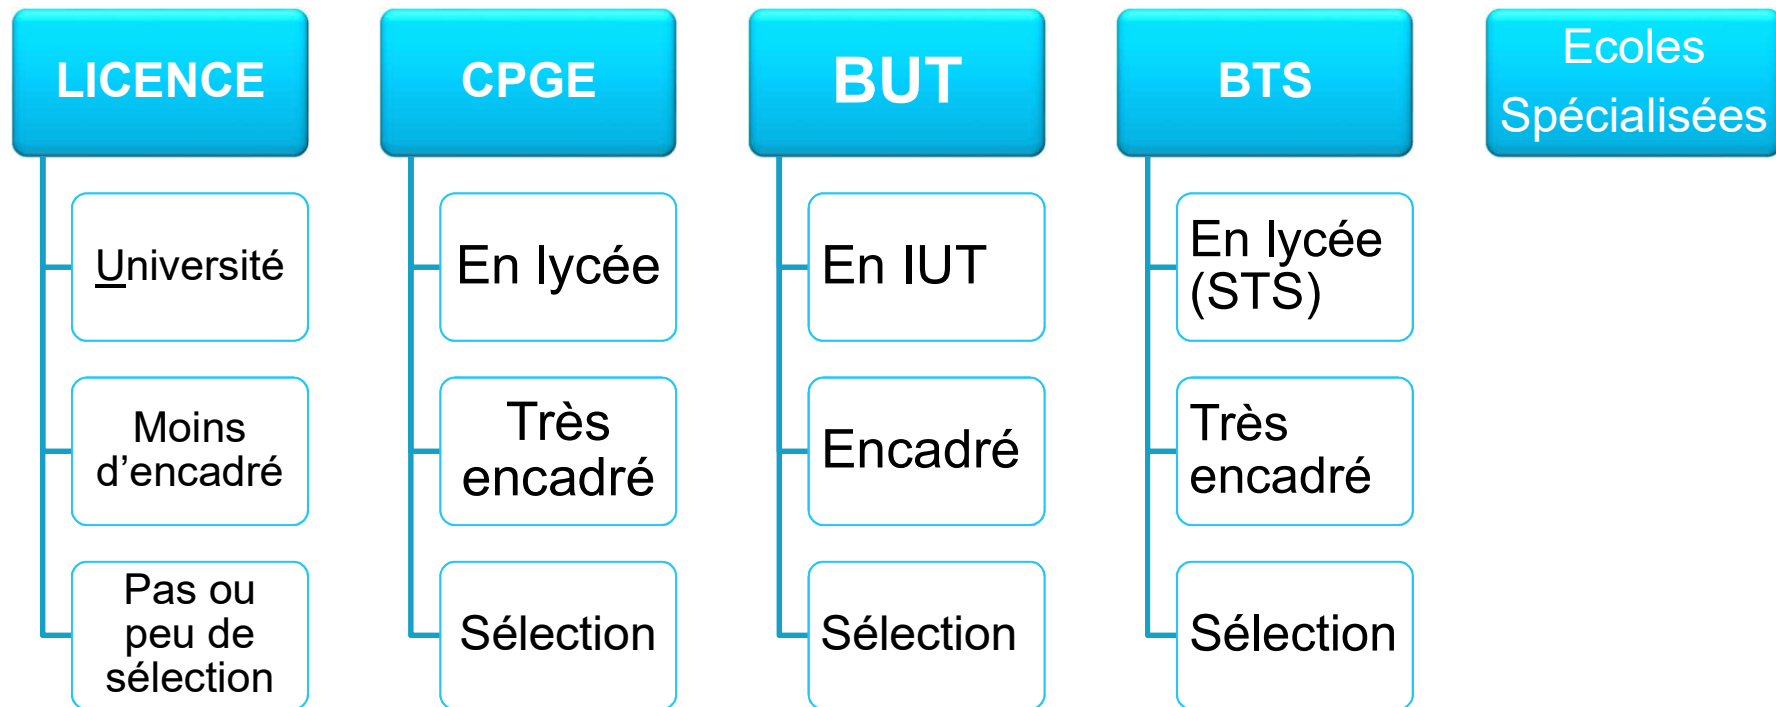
LICENCE

Université

Moins d’encadré

Pas ou peu de sélection

CPGE

En lycée

Très encadré

Sélection

BUT

En IUT

Encadré

Sélection

BTS

En lycée (STS)

Très encadré

Sélection

Ecoles Spécialisées